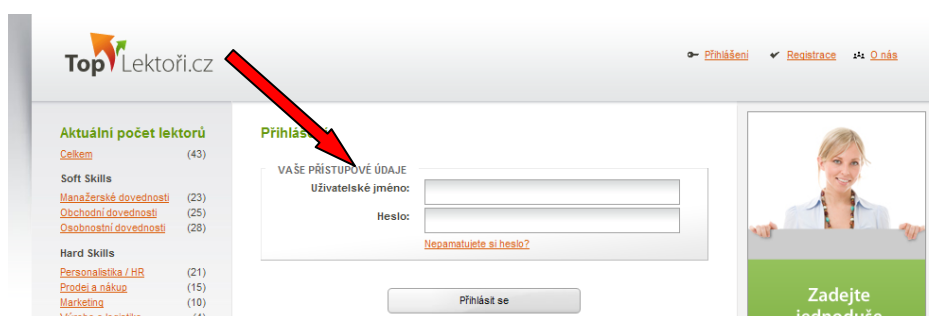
Top Lektoři.cz

Přihlášení ✔ Registrace O nás

Aktuální počet lektorů
Celkem (43)

Soft Skills
Manažerské dovednosti (23)
Obchodní dovednosti (25)
Osobnostní dovednosti (28)

Hard Skills
Personalistika / HR (21)
Prodej a nákup (15)
Marketing (10)
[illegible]

Přihlá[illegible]

VAŠE PŘÍSTUPOVÉ ÚDAJE
Uživatelské jméno:
Heslo:
Nepamatujete si heslo?

Přihlásit se

Zadejte
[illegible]